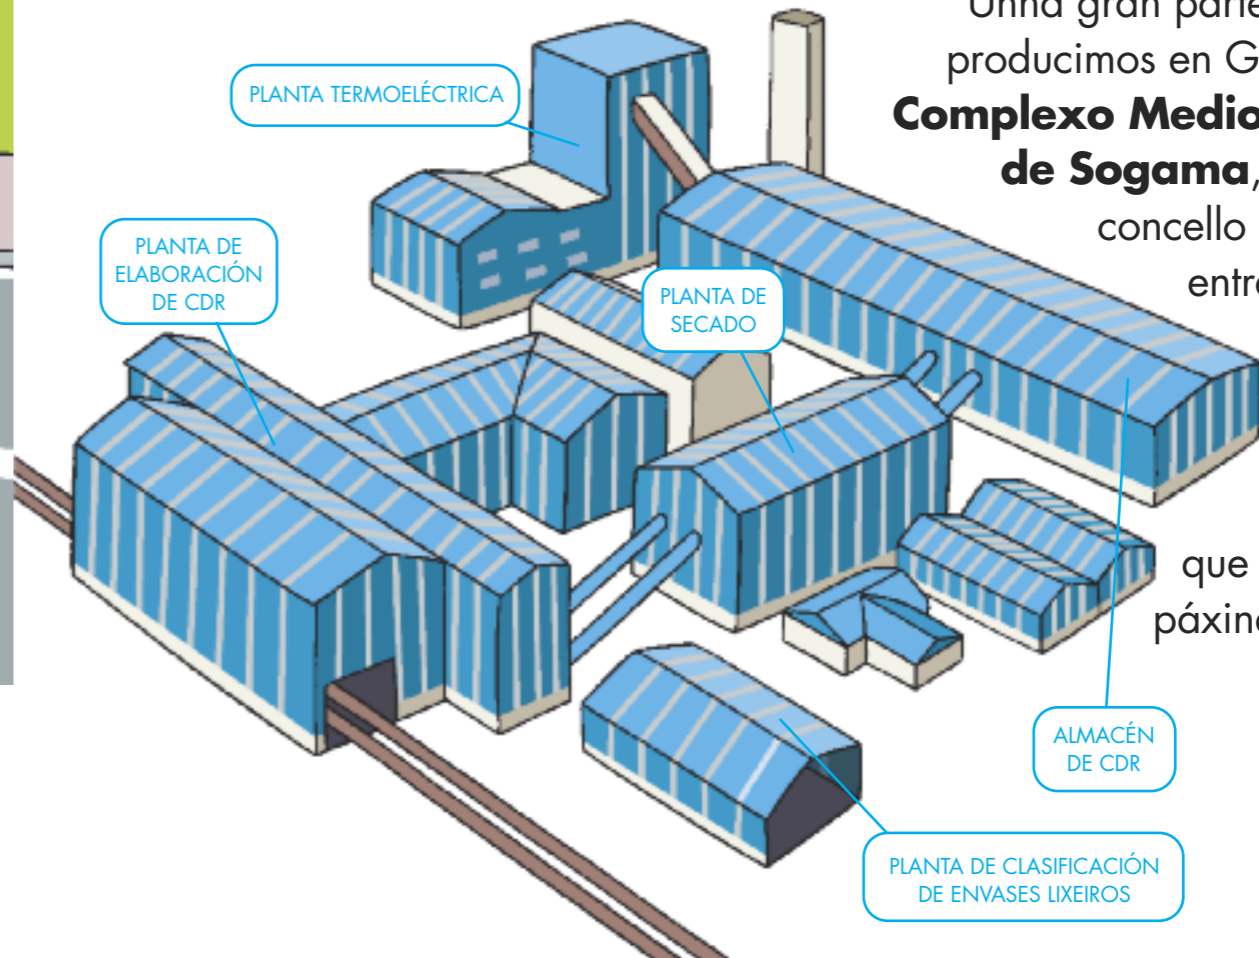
Unha gran parte
producimos en G
**Complexo Medio**
**de Sogama**,
concello
entr

que
páxin

PLANTA TERMOELÉCTRICA

PLANTA DE ELABORACIÓN DE CDR

PLANTA DE SECADO

ALMACÉN DE CDR

PLANTA DE CLASIFICACIÓN DE ENVASES LIXEIROS